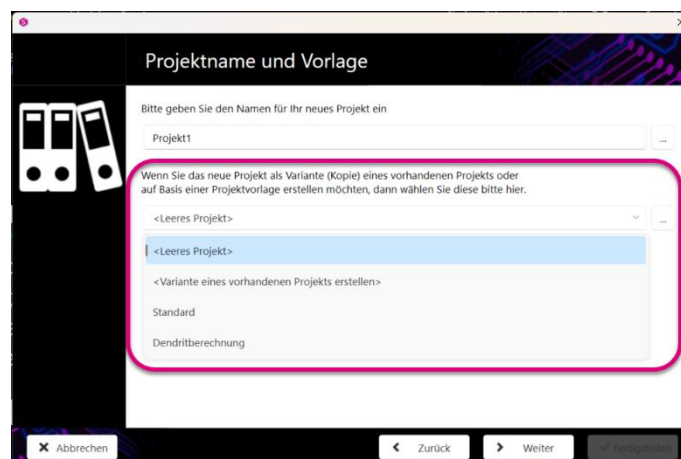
Projektname und Vorlage

Bitte geben Sie den Namen für Ihr neues Projekt ein

Projekt1

...

Wenn Sie das neue Projekt als Variante (Kopie) eines vorhandenen Projekts oder auf Basis einer Projektvorlage erstellen möchten, dann wählen Sie diese bitte hier.

<Leeres Projekt>

...

<Leeres Projekt>

<Variante eines vorhandenen Projekts erstellen>

Standard

Dendritberechnung

Abbrechen

Zurück

Weiter

Fertigstellen